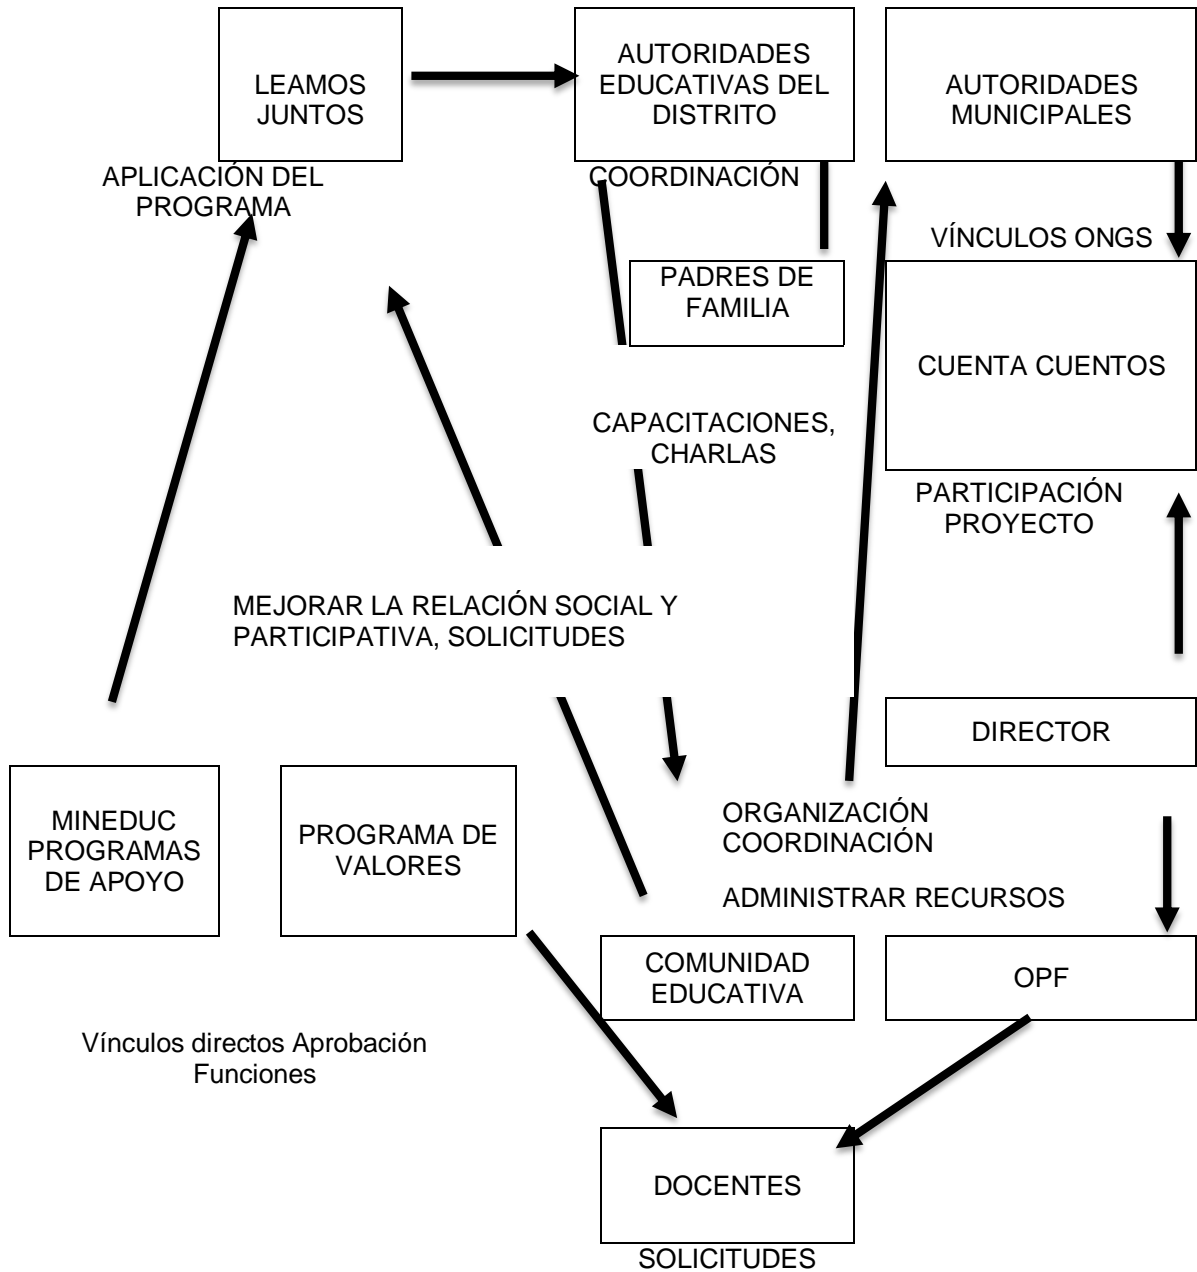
LEAMOS JUNTOS

AUTORIDADES EDUCATIVAS DEL DISTRITO

AUTORIDADES MUNICIPALES

APLICACIÓN DEL PROGRAMA

COORDINACIÓN

VÍNCULOS ONGS

PADRES DE FAMILIA

CUENTA CUENTOS

CAPACITACIONES, CHARLAS

PARTICIPACIÓN PROYECTO

MEJORAR LA RELACIÓN SOCIAL Y PARTICIPATIVA, SOLICITUDES

DIRECTOR

MINEDUC PROGRAMAS DE APOYO

PROGRAMA DE VALORES

ORGANIZACIÓN COORDINACIÓN

ADMINISTRAR RECURSOS

COMUNIDAD EDUCATIVA

OPF

Vínculos directos Aprobación Funciones

DOCENTES

SOLICITUDES